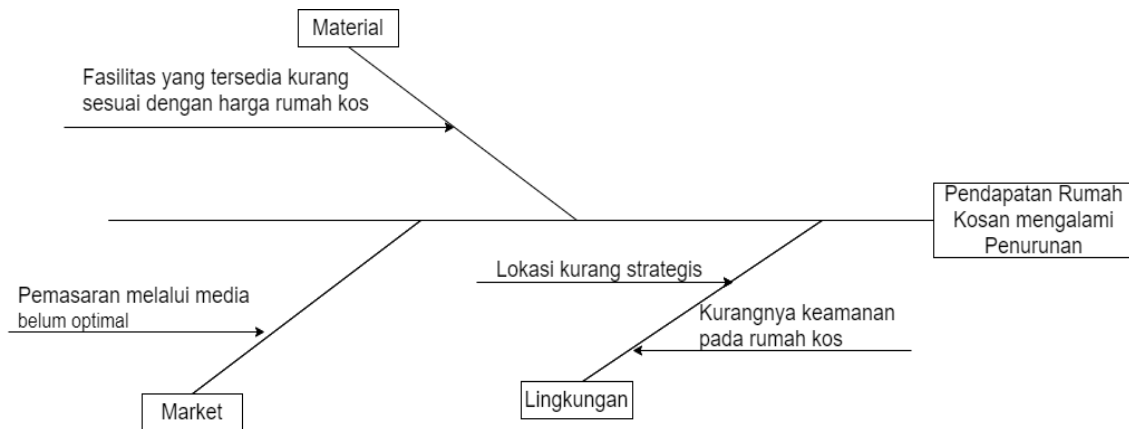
Material

Fasilitas yang tersedia kurang sesuai dengan harga rumah kos

Pendapatan Rumah Kosan mengalami Penurunan

Lokasi kurang strategis

Pemasaran melalui media belum optimal

Kurangnya keamanan pada rumah kos

Market

Lingkungan